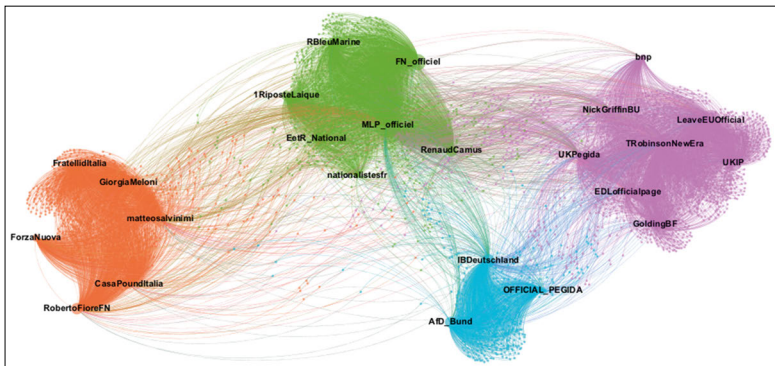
RBleuMarine
FN_officiel
bnp
1RiposteLaique
NickGriffinBU
LeaveEUOfficial
MLP_officiel
EetR_National
TRobinsonNewEra
RenaudCamus
UKPegida
FratellidItalia
UKIP
GiorgiaMeloni
nationalistesfr
EDLofficialpage
matteosalvinimi
GoldingBF
ForzaNuova
IBDeutschland
CasaPoundItalia
OFFICIAL_PEGIDA
RobertoFioreFN
AfD_Bund